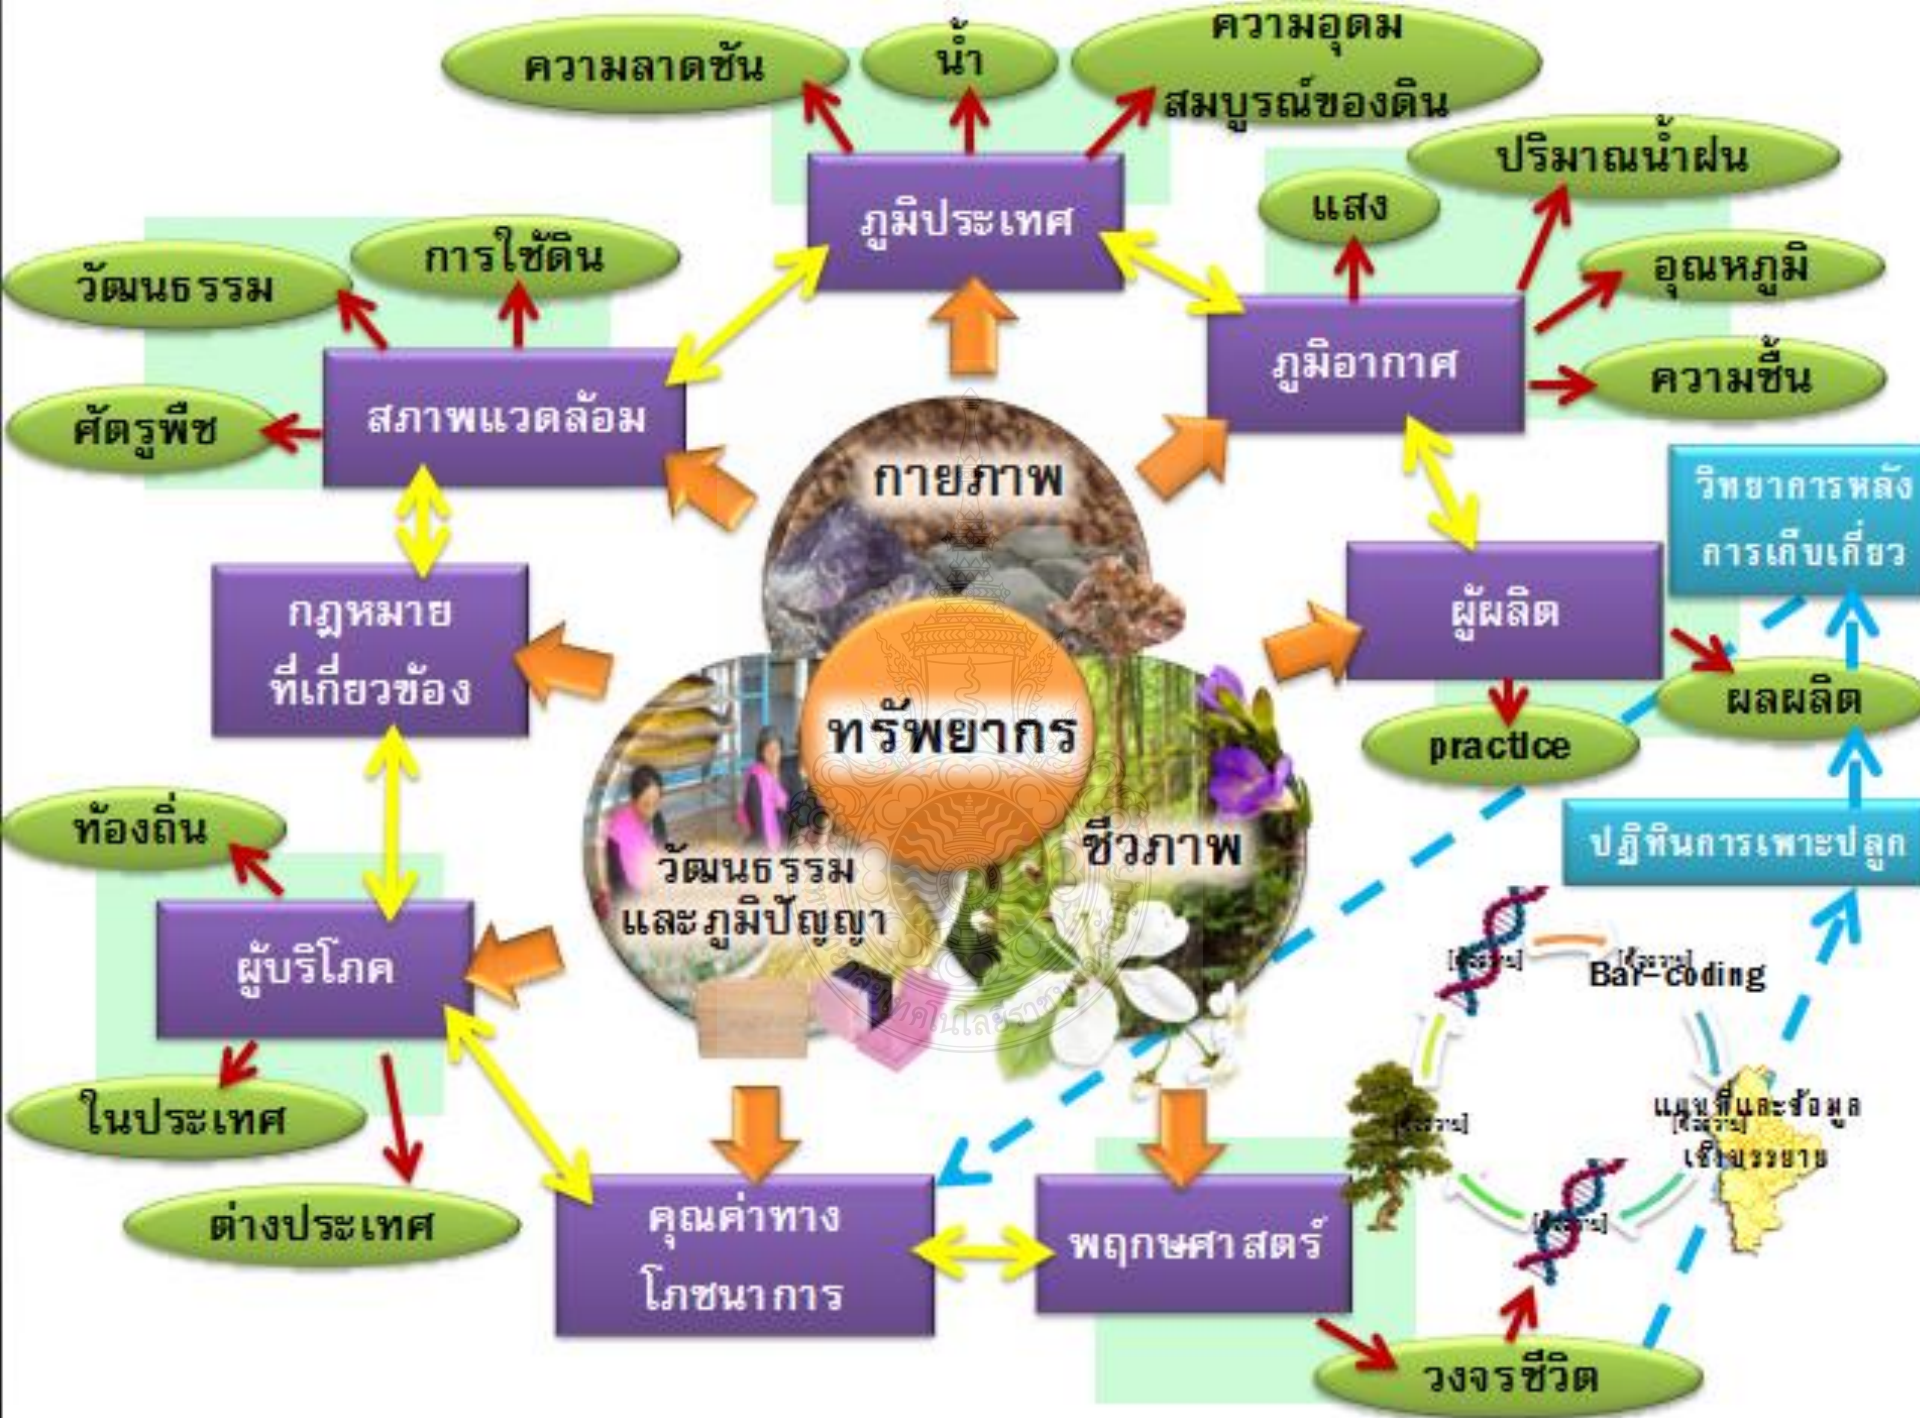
ความลาดชัน
น้ำ
ความอุดม สมบูรณ์ของดิน
ภูมิประเทศ
ปริมาณน้ำฝน
แสง
อุณหภูมิ
ภูมิอากาศ
ความชื้น
การใช้ดิน
วัฒนธรรม
สภาพแวดล้อม
ศัตรูพืช
กายภาพ
วิทยาการหลัง การเก็บเกี่ยว
ผู้ผลิต
กฎหมาย ที่เกี่ยวข้อง
ทรัพยากร
ผลผลิต
practice
ปฏิทินการเพาะปลูก
ท้องถิ่น
วัฒนธรรม และภูมิปัญญา
ชีวภาพ
ผู้บริโภค
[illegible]
Bar-coding
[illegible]
แผนที่และข้อมูล เชิงบรรยาย
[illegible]
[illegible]
ในประเทศ
ต่างประเทศ
คุณค่าทาง โภชนาการ
พฤกษศาสตร์
วงจรชีวิต